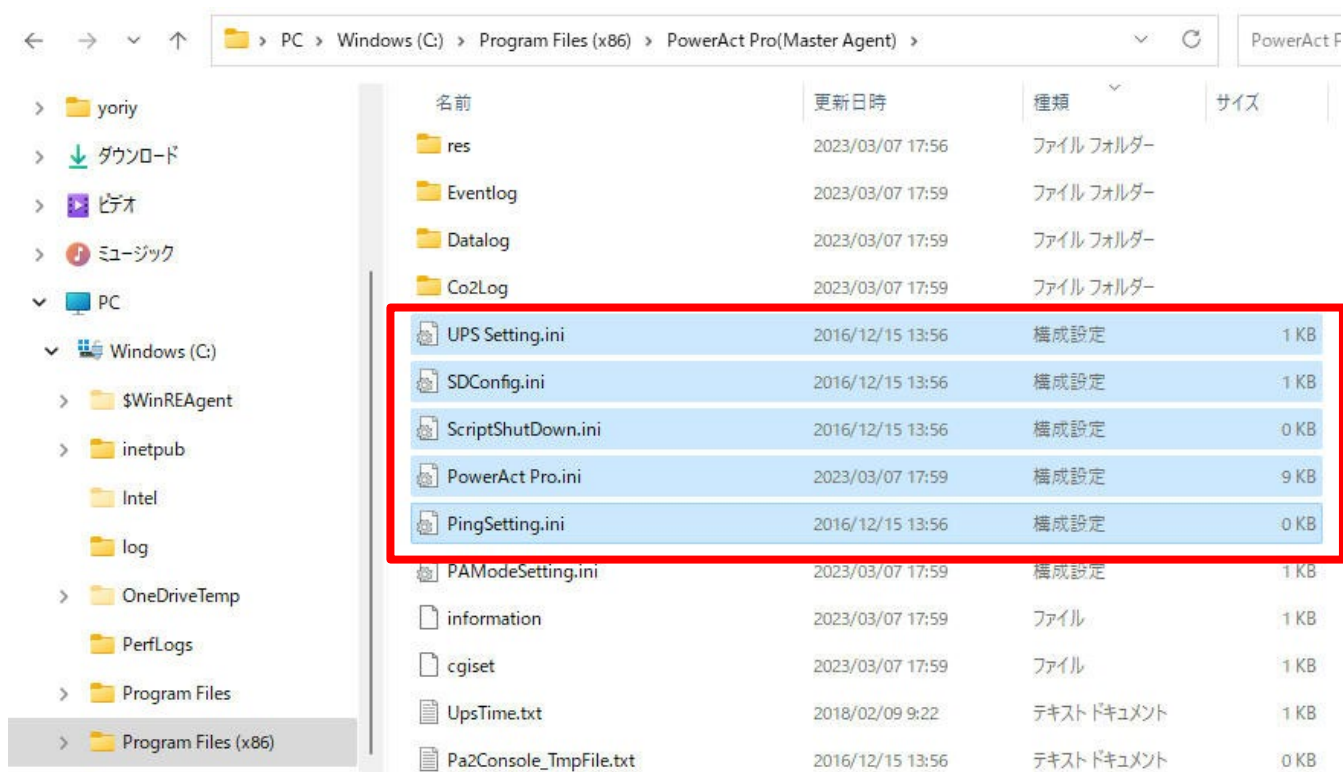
PC > Windows (C:) > Program Files (x86) > PowerAct Pro(Master Agent) >

PowerAct P

yoriy
ダウンロード
ビデオ
ミュージック
PC
Windows (C:)
$WinREAgent
inetpub
Intel
log
OneDriveTemp
PerfLogs
Program Files
Program Files (x86)

| 名前 | 更新日時 | 種類 | サイズ |
|---|---|---|---|
| res | 2023/03/07 17:56 | ファイル フォルダー | |
| Eventlog | 2023/03/07 17:59 | ファイル フォルダー | |
| Datalog | 2023/03/07 17:59 | ファイル フォルダー | |
| Co2Log | 2023/03/07 17:59 | ファイル フォルダー | |
| UPS Setting.ini | 2016/12/15 13:56 | 構成設定 | 1 KB |
| SDConfig.ini | 2016/12/15 13:56 | 構成設定 | 1 KB |
| ScriptShutDown.ini | 2016/12/15 13:56 | 構成設定 | 0 KB |
| PowerAct Pro.ini | 2023/03/07 17:59 | 構成設定 | 9 KB |
| PingSetting.ini | 2016/12/15 13:56 | 構成設定 | 0 KB |
| PAModeSetting.ini | 2023/03/07 17:59 | 構成設定 | 1 KB |
| information | 2023/03/07 17:59 | ファイル | 1 KB |
| cgiset | 2023/03/07 17:59 | ファイル | 1 KB |
| UpsTime.txt | 2018/02/09 9:22 | テキスト ドキュメント | 1 KB |
| Pa2Console_TmpFile.txt | 2016/12/15 13:56 | テキスト ドキュメント | 0 KB |